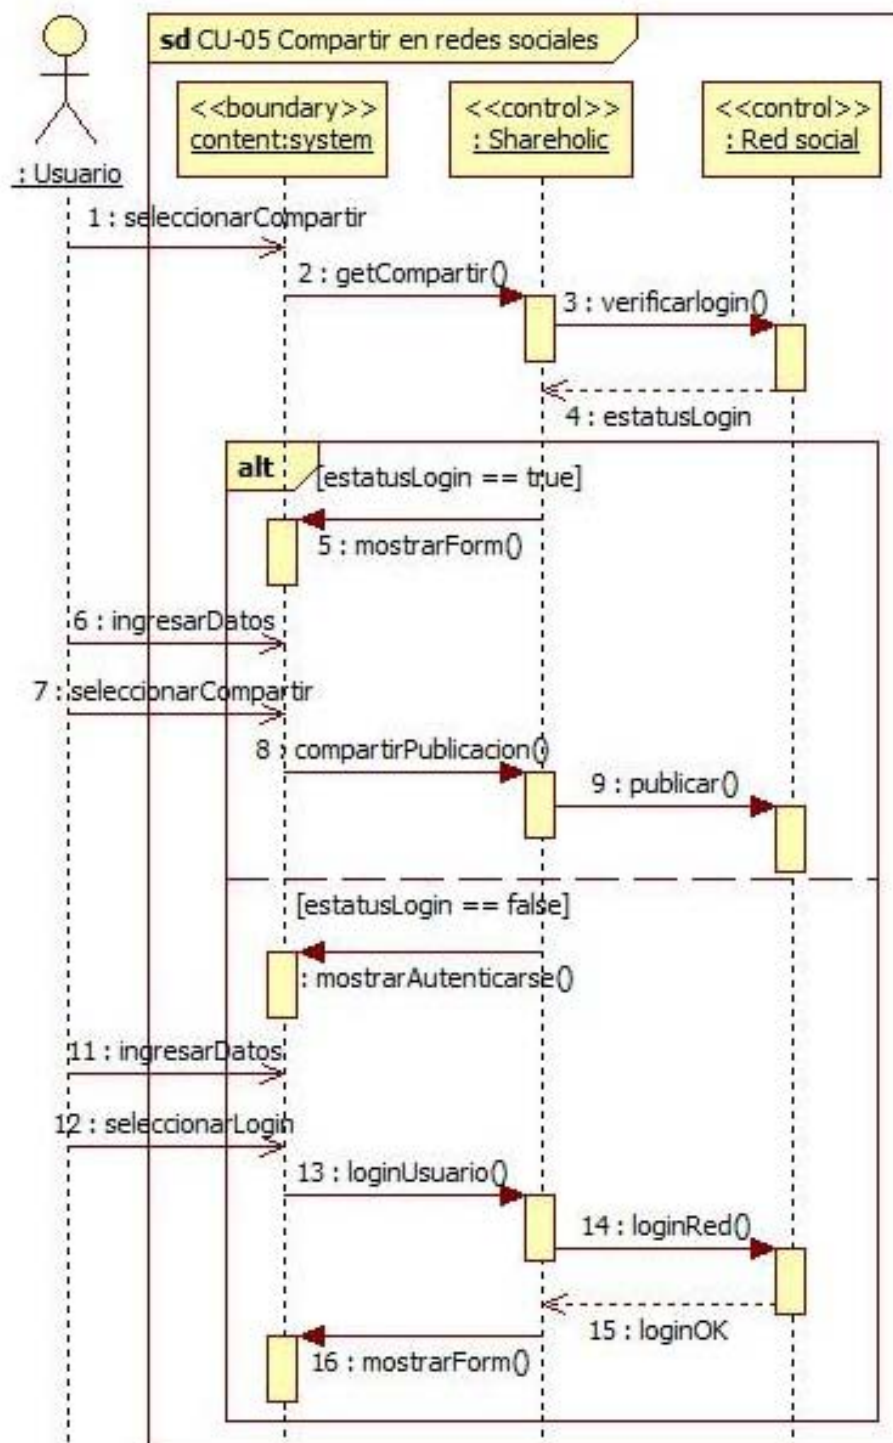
sd CU-05 Compartir en redes sociales

: Usuario

<<boundary>>
content:system

<<control>>
: Shareholic

<<control>>
: Red social

1 : seleccionarCompartir

2 : getCompartir()

3 : verificarlogin()

4 : estatusLogin

alt

[estatusLogin == true]

5 : mostrarForm()

6 : ingresarDatos

7 : seleccionarCompartir

8 : compartirPublicacion()

9 : publicar()

[estatusLogin == false]

: mostrarAutenticarse()

11 : ingresarDatos

12 : seleccionarLogin

13 : loginUsuario()

14 : loginRed()

15 : loginOK

16 : mostrarForm()